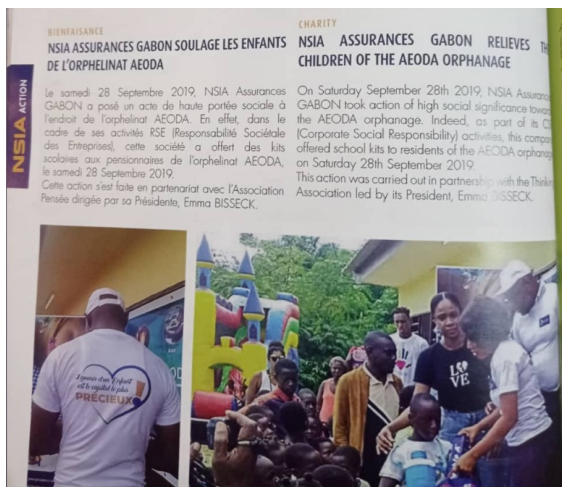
NSIA ACTION

BIENFAISANCE
NSIA ASSURANCES GABON SOULAGE LES ENFANTS DE L'ORPHELINAT AEODA

Le samedi 28 Septembre 2019, NSIA Assurances GABON a posé un acte de haute portée sociale à l'endroit de l'orphelinat AEODA. En effet, dans le cadre de ses activités RSE (Responsabilité Sociétale des Entreprises), cette société a offert des kits scolaires aux pensionnaires de l'orphelinat AEODA, le samedi 28 Septembre 2019.
Cette action s'est faite en partenariat avec l'Association Pensée dirigée par sa Présidente, Emma BISSECK.

CHARITY
NSIA ASSURANCES GABON RELIEVES TH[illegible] CHILDREN OF THE AEODA ORPHANAGE

On Saturday September 28th 2019, NSIA Assuran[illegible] GABON took action of high social significance towa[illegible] the AEODA orphanage. Indeed, as part of its C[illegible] (Corporate Social Responsibility) activities, this compa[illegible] offered school kits to residents of the AEODA orphana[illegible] on Saturday 28th September 2019.
This action was carried out in partnership with the Thinki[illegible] Association led by its President, Emma BISSECK.

L'avenir d'un enfant est le capital le plus PRÉCIEUX

LOVE